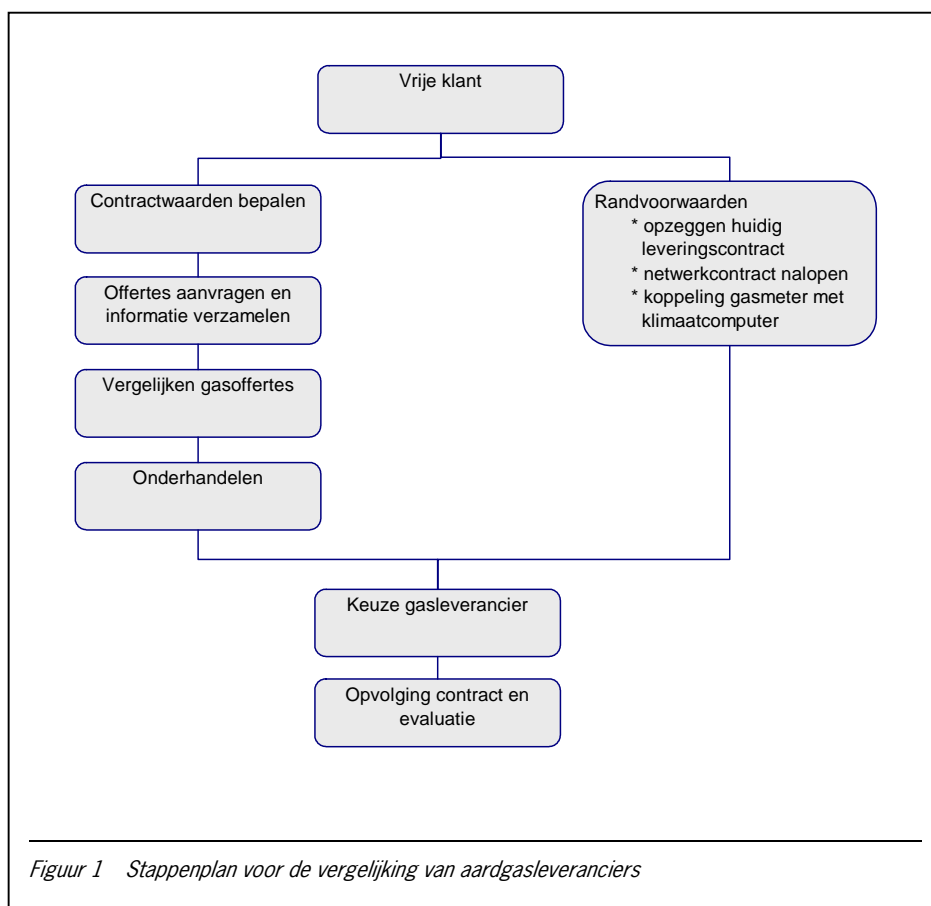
Vrije klant

Contractwaarden bepalen

Offertes aanvragen en informatie verzamelen

Vergelijken gasoffertes

Onderhandelen

Randvoorwaarden
* opzeggen huidig leveringscontract
* netwerkcontract nalopen
* koppeling gasmeter met klimaatcomputer

Keuze gasleverancier

Opvolging contract en evaluatie

Figuur 1 Stappenplan voor de vergelijking van aardgasleveranciers